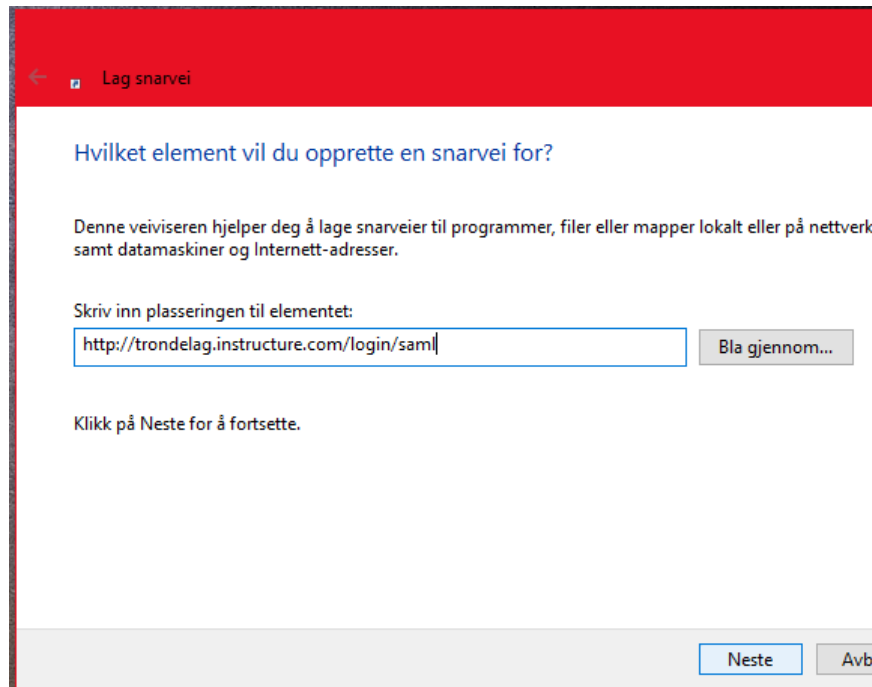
Lag snarvei

Hvilket element vil du opprette en snarvei for?

Denne veiviseren hjelper deg å lage snarveier til programmer, filer eller mapper lokalt eller på nettverk samt datamaskiner og Internett-adresser.

Skriv inn plasseringen til elementet:

http://trondelag.instructure.com/login/saml

Bla gjennom...

Klikk på Neste for å fortsette.

Neste

Avb